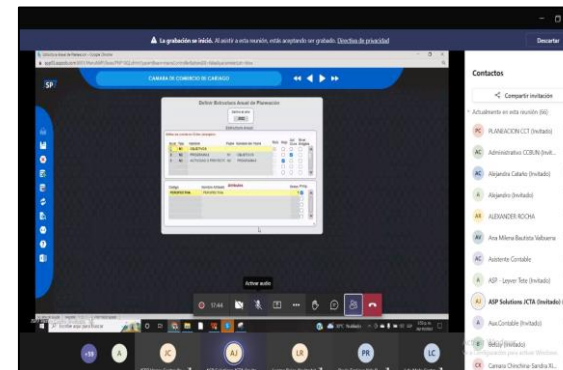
La grabación se inició. Al asistir a esta reunión, estás aceptando ser grabado. Directiva de privacidad

Descartar

CAMARA DE COMERCIO DE CARTAGO

SP

Editor Estructura Anual de Planeacion

2022

OBJETIVOS
PROGRAMA 1
ACTIVIDAD 1 PROYECTO

PROSPECTIVA

Activar audio

17:44

Contactos

Compartir invitación

Actualmente en esta reunión (66)

PC PLANEACION CCT (Invitado)

AC Administrativo CCBUN (Invit...

AC Alejandra Catano (Invitado)

A Alejandro (Invitado)

AR ALEXANDER ROCHA

AV Ana Milena Bautista Valbuena

AC Asistente Contable

A ASP - Leyver Tete (Invitado)

AJ ASP Solutions JCTA (Invitado)

A Aux.Contable (Invitado)

B Betsy (Invitado)

CK Camara Chinchina Sandra Ki...

+58

A

JC

AJ

LR

PR

LC